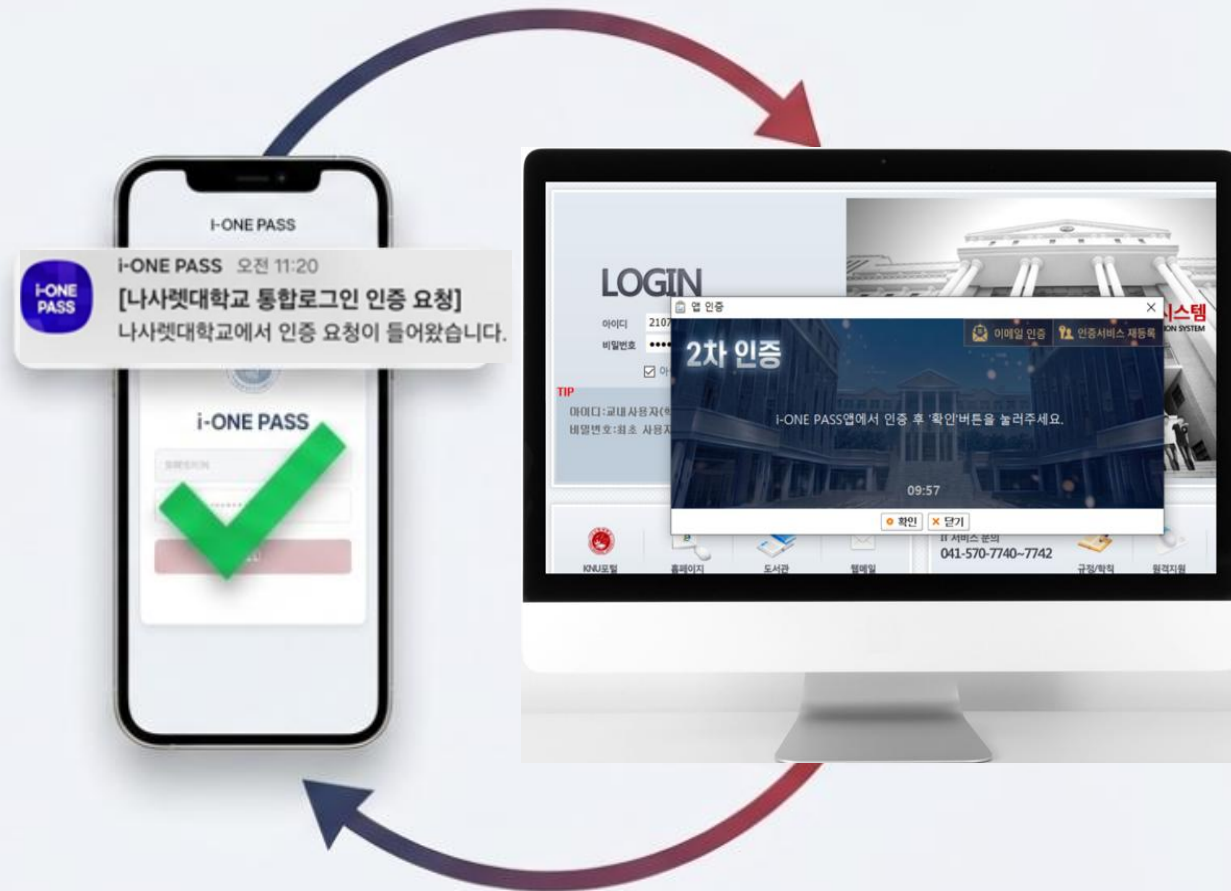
I-ONE PASS

i-ONE PASS
i-ONE PASS 오전 11:20
[나사렛대학교 통합로그인 인증 요청]
나사렛대학교에서 인증 요청이 들어왔습니다.

i-ONE PASS

LOGIN
아이디 2107
비밀번호 ••••
TIP
아이디:교내사용자(
비밀번호:최초 사용자

시스템
ION SYSTEM

앱 인증
이메일 인증
인증서비스 재등록
2차 인증
i-ONE PASS앱에서 인증 후 '확인'버튼을 눌러주세요.
09:57
확인
닫기

IT 서비스 문의
041-570-7740~7742
KNU포털
홈페이지
도서관
웹메일
규정/학칙
원격지원